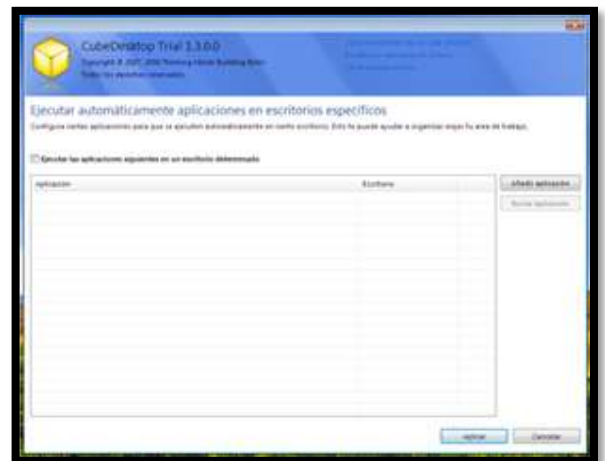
CubeDesktop Trial 1.3.0.0
Copyright © 2007-2008 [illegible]
Todos los derechos reservados

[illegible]

Ejecutar automáticamente aplicaciones en escritorios específicos
Configure ciertas aplicaciones para que se ejecuten automáticamente en cierto escritorio. Esto le puede ayudar a organizar mejor su área de trabajo.

Ejecutar las aplicaciones siguientes en un escritorio determinado

| Aplicación | Escritorio |
|---|---|

Añadir aplicación
Borrar aplicación

Aplicar
Cancelar